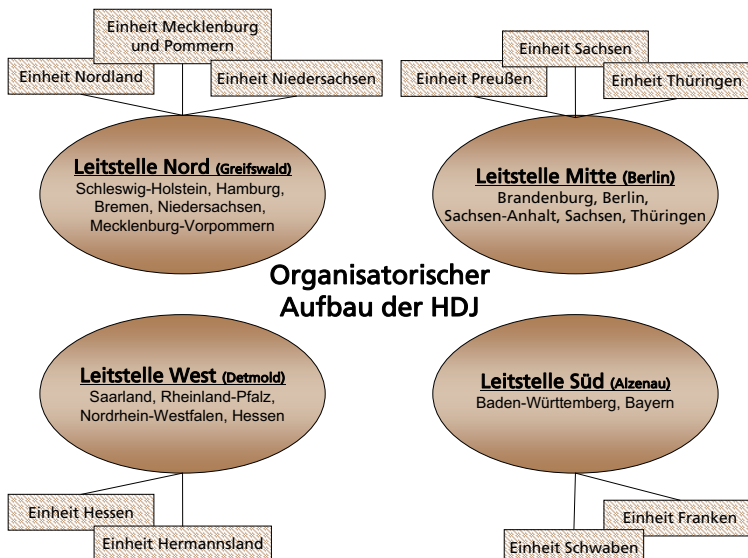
Einheit Mecklenburg und Pommern

Einheit Nordland

Einheit Niedersachsen

Leitstelle Nord (Greifswald)
Schleswig-Holstein, Hamburg, Bremen, Niedersachsen, Mecklenburg-Vorpommern

Einheit Sachsen

Einheit Preußen

Einheit Thüringen

Leitstelle Mitte (Berlin)
Brandenburg, Berlin, Sachsen-Anhalt, Sachsen, Thüringen

Organisatorischer Aufbau der HDJ

Leitstelle West (Detmold)
Saarland, Rheinland-Pfalz, Nordrhein-Westfalen, Hessen

Leitstelle Süd (Alzenau)
Baden-Württemberg, Bayern

Einheit Hessen

Einheit Hermannsland

Einheit Franken

Einheit Schwaben